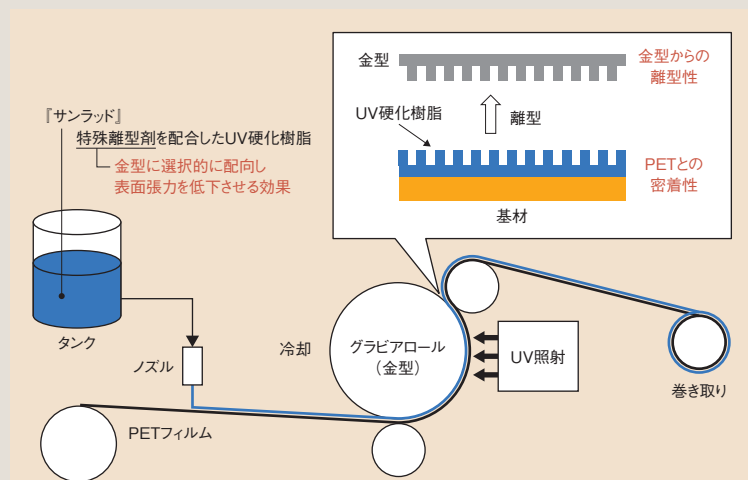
金型

金型からの離型性

UV硬化樹脂

離型

PETとの密着性

基材

『サンラッド』
特殊離型剤を配合したUV硬化樹脂
金型に選択的に配向し
表面張力を低下させる効果

タンク

ノズル

冷却

グラビアロール
（金型）

UV照射

巻き取り

PETフィルム